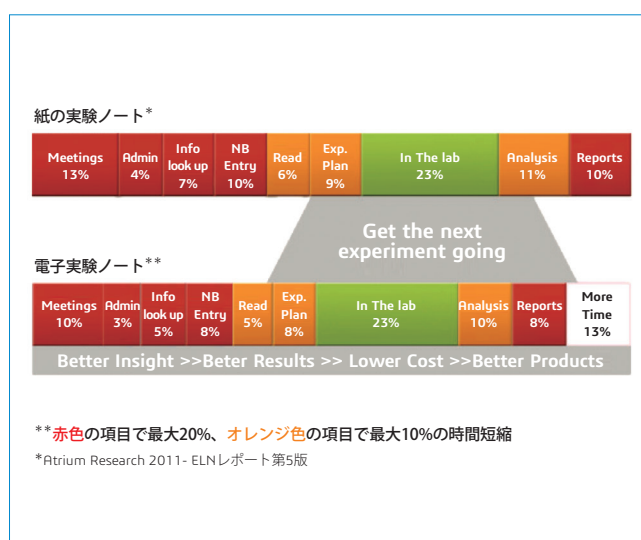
紙の実験ノート*

| Meetings 13% | Admin 4% | Info look up 7% | NB Entry 10% | Read 6% | Exp. Plan 9% | In The lab 23% | Analysis 11% | Reports 10% |
|---|---|---|---|---|---|---|---|---|

Get the next experiment going

電子実験ノート**

| Meetings 10% | Admin 3% | Info look up 5% | NB Entry 8% | Read 5% | Exp. Plan 8% | In The lab 23% | Analysis 10% | Reports 8% | More Time 13% |
|---|---|---|---|---|---|---|---|---|---|

Better Insight >>Beter Results >> Lower Cost >>Better Products

**赤色の項目で最大20%、オレンジ色の項目で最大10%の時間短縮

*Atrium Research 2011- ELNレポート第5版